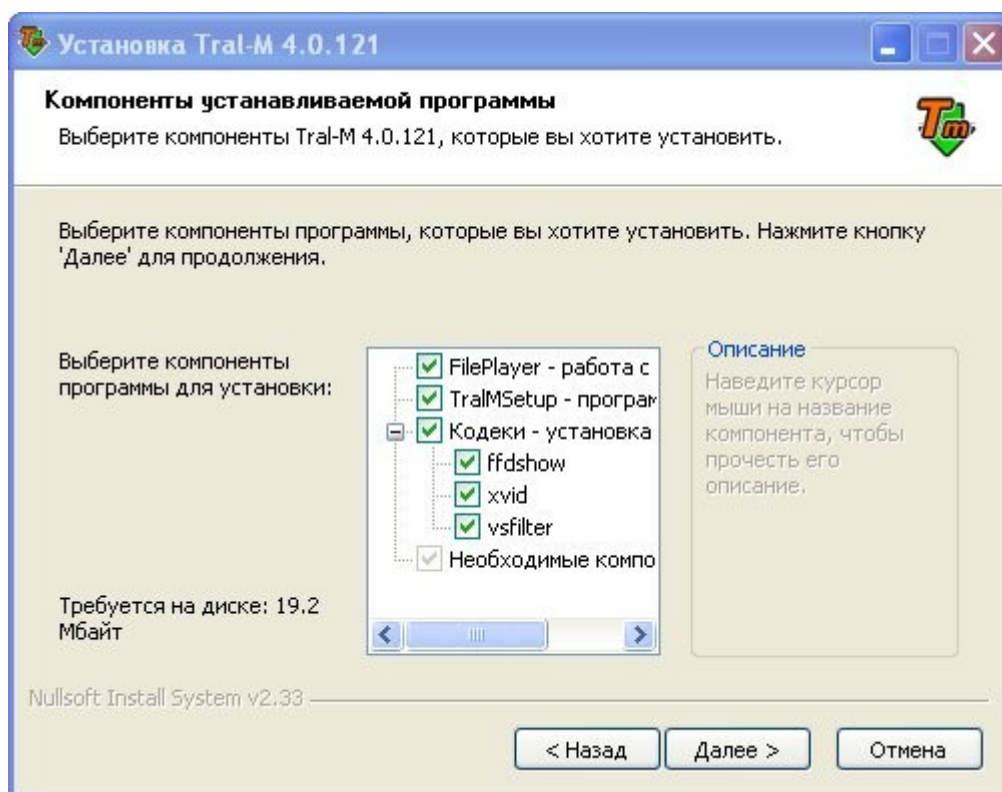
Установка Tral-M 4.0.121

Компоненты устанавливаемой программы

Выберите компоненты Tral-M 4.0.121, которые вы хотите установить.

Выберите компоненты программы, которые вы хотите установить. Нажмите кнопку 'Далее' для продолжения.

Выберите компоненты программы для установки:

FilePlayer - работа с
TralMSetup - програм
Кодеки - установка
ffdshow
xvid
vsfilter
Необходимые компо

Описание
Наведите курсор мыши на название компонента, чтобы прочесть его описание.

Требуется на диске: 19.2 Мбайт

Nullsoft Install System v2.33

< Назад
Далее >
Отмена